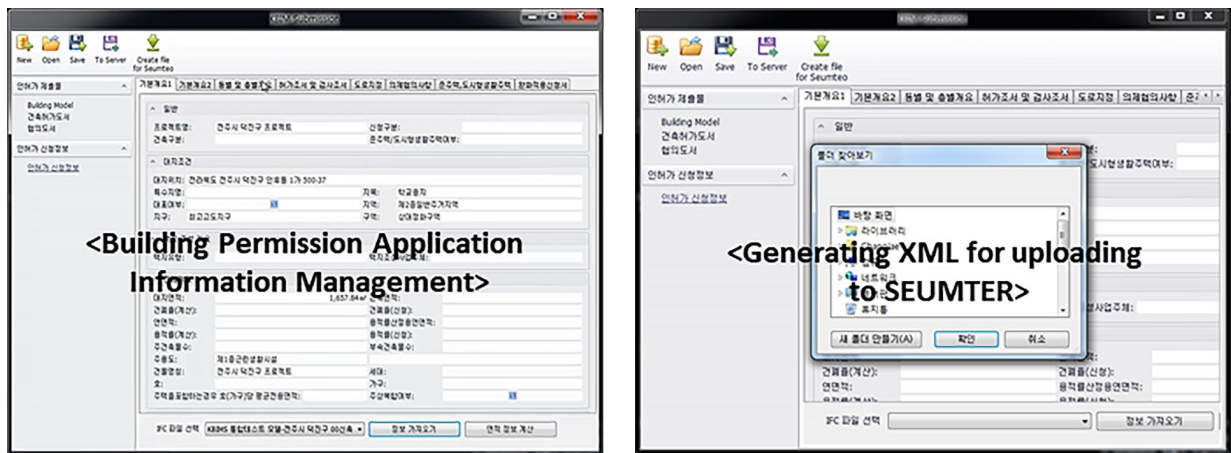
New Open Save To Server Create file for Seumteo

인허가 제출물
Building Model
건축허가도서
협의도서
인허가 신청정보
인허가 신청정보

기본개요1 기본개요2 동별 및 층별개요 허가조건 및 검사조서 도로지정 의제협의사항 준주택,도시형생활주택 장애자편의시설

일반
프로젝트명: 전주시 덕진구 프로젝트
신청구분:
건축구분:
준주택/도시형생활주택여부:

대지조건
대지위치: 전라북도 전주시 덕진구 인후동1가 500-37
특수지번:
지목: 학교용지
대표여부:
지역: 제2종일반주거지역
지구: 최고고도지구
구역: 상대정화구역

<Building Permission Application Information Management>

대지면적: 1,657.84㎡
건폐율(계산):
건폐율(신청):
연면적:
용적률산정용연면적:
용적률(계산):
용적률(신청):
주건축물수:
부속건축물수:
주용도: 제1종근린생활시설
건물명칭: 전주시 덕진구 프로젝트
세대:
호:
가구:
주택을포함하는경우 호(가구)당 평균전용면적:
주상복합여부:

IFC 파일 선택 KBIMS 통합테스트 모델-전주시 덕진구 00신축 정보 가져오기 면적 정보 계산

New Open Save To Server Create file for Seumteo

인허가 제출물
Building Model
건축허가도서
협의도서
인허가 신청정보
인허가 신청정보

기본개요1 기본개요2 동별 및 층별개요 허가조서 및 검사조서 도로지정 의제협의사항 준

일반

폴더 찾아보기
바탕 화면
라이브러리
네트워크
휴지통
새 폴더 만들기(A) 확인 취소

도시형생활주택여부:

<Generating XML for uploading to SEUMTER>

사업주체:
건폐율(계산):
건폐율(신청):
연면적:
용적률산정용연면적:

IFC 파일 선택 정보 가져오기